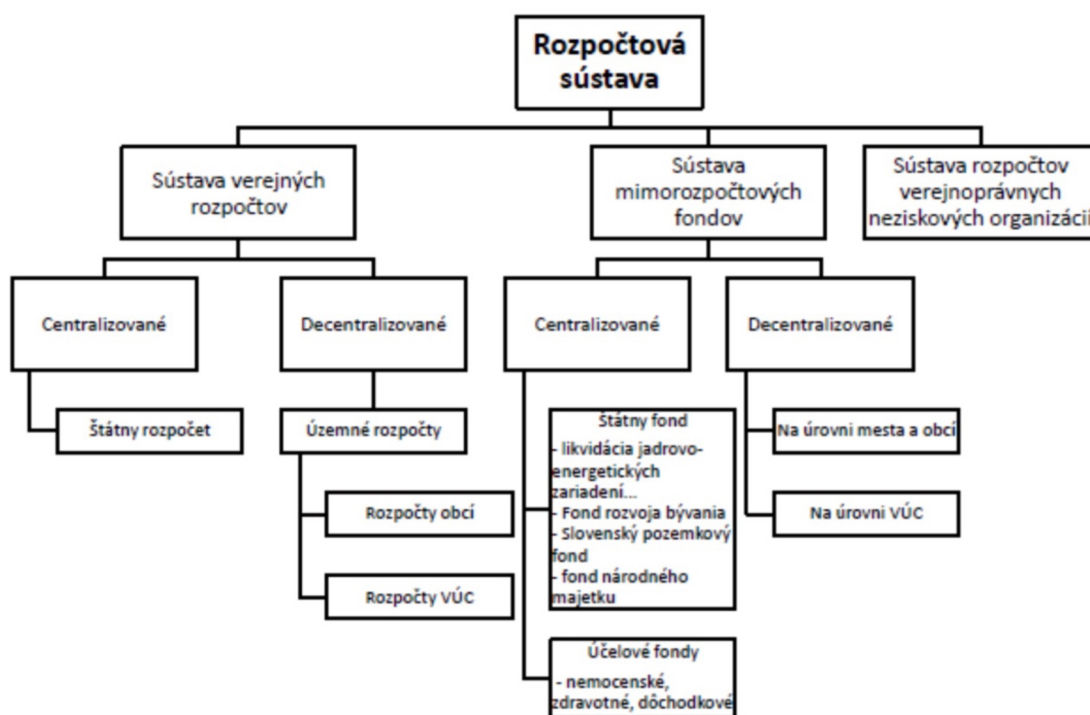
Rozpočtová sústava

Sústava verejných rozpočtov

Sústava mimorozpočtových fondov

Sústava rozpočtov verejnoprávnych neziskových organizácii

Centralizované

Decentralizované

Centralizované

Decentralizované

Štátny rozpočet

Územné rozpočty

Rozpočty obcí

Rozpočty VÚC

Štátny fond
- likvidácia jadrovo-energetických zariadení...
- Fond rozvoja bývania
- Slovenský pozemkový fond
- fond národného majetku

Účelové fondy
- nemocenské, zdravotné, dôchodkové

Na úrovni mesta a obcí

Na úrovni VÚC